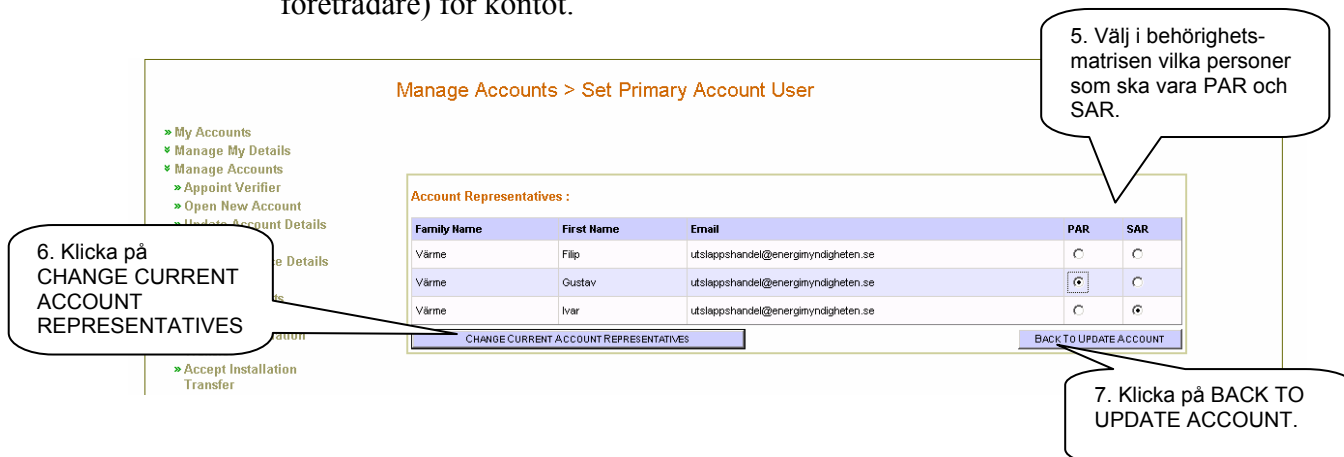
företrädare) för kontot.

Manage Accounts > Set Primary Account User

» My Accounts
» Manage My Details
» Manage Accounts
» Appoint Verifier
» Open New Account
» Update Account Details
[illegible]e Details
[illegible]s
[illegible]llation
» Accept Installation Transfer

Account Representatives :

| Family Name | First Name | Email | PAR | SAR |
|---|---|---|---|---|
| Värme | Filip | utslappshandel@energimyndigheten.se | ○ | ○ |
| Värme | Gustav | utslappshandel@energimyndigheten.se | ◉ | ○ |
| Värme | Ivar | utslappshandel@energimyndigheten.se | ○ | ◉ |

CHANGE CURRENT ACCOUNT REPRESENTATIVES

BACK TO UPDATE ACCOUNT

5. Välj i behörighetsmatrisen vilka personer som ska vara PAR och SAR.

6. Klicka på CHANGE CURRENT ACCOUNT REPRESENTATIVES

7. Klicka på BACK TO UPDATE ACCOUNT.